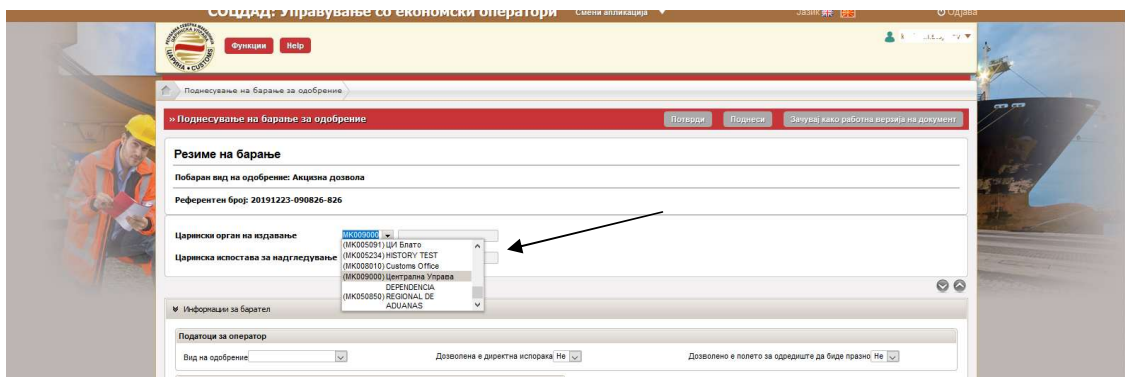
СОЦДАД: Управување со економски оператори Смени апликација

Јазик

Одјава

Функции Help

Поднесување на барање за одобрение

» Поднесување на барање за одобрение

Потврди Поднеси Зачувај како работна верзија на документ

Резиме на барање

Побаран вид на одобрение: Акцизна дозвола

Референтен број: 20191223-090826-826

Царински орган на издавање MK009000

Царинска испостава за надгледување

(MK005091) ЦИ Блато
(MK005234) HISTORY TEST
(MK008010) Customs Office
(MK009000) Централна Управа
DEPENDENCIA
(MK050850) REGIONAL DE ADUANAS

Информации за барател

Податоци за оператор

Вид на одобрение

Дозволена е директна испорака Не

Дозволено е полето за одредиште да биде празно Не